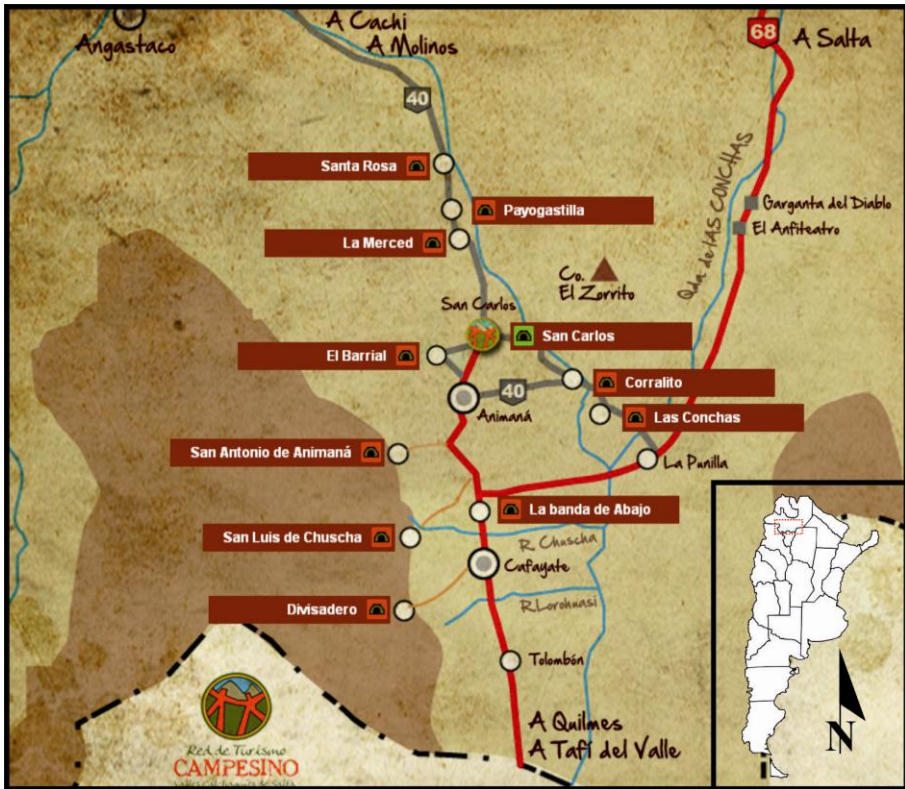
Angastaco
A Cachi
A Molinos
68
A Salta
40
Santa Rosa
Payogastilla
La Merced
Qda. de LAS CONCHAS
Garganta del Diablo
El Anfiteatro
Co. El Zorrito
San Carlos
San Carlos
El Barrial
40
Corralito
Animaná
Las Conchas
San Antonio de Animaná
La Punilla
La banda de Abajo
San Luis de Chuscha
R. Chuscha
Cafayate
Divisadero
R. Lorohuasi
Tolombón
A Quilmes
A Tafí del Valle
Red de Turismo
CAMPESINO
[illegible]
N